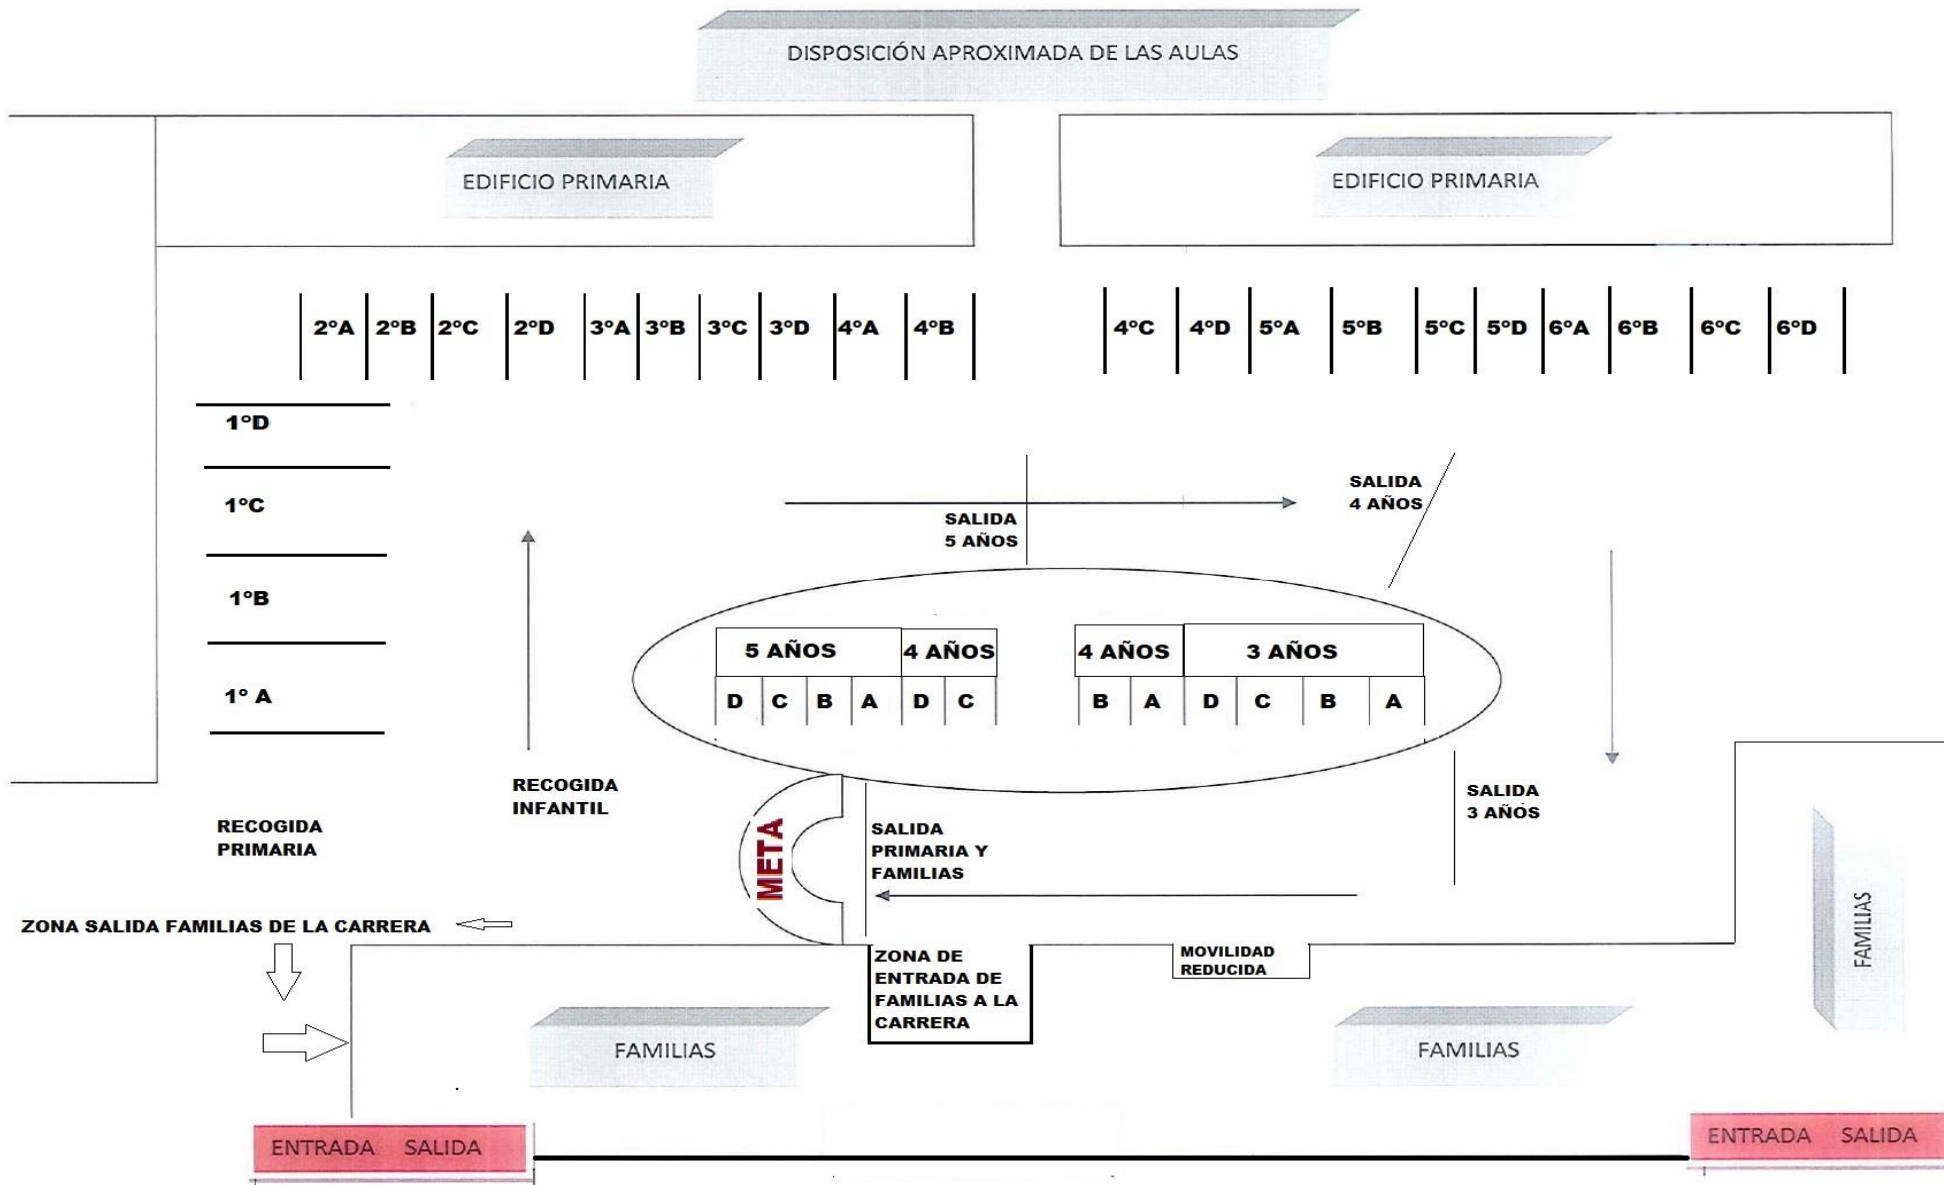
DISPOSICIÓN APROXIMADA DE LAS AULAS

EDIFICIO PRIMARIA

EDIFICIO PRIMARIA

2°A 2°B 2°C 2°D 3°A 3°B 3°C 3°D 4°A 4°B

4°C 4°D 5°A 5°B 5°C 5°D 6°A 6°B 6°C 6°D

1°D

1°C

1°B

1° A

SALIDA 5 AÑOS

SALIDA 4 AÑOS

| 5 AÑOS | | | | 4 AÑOS | |
|---|---|---|---|---|---|
| D | C | B | A | D | C |

| 4 AÑOS | | 3 AÑOS | | | |
|---|---|---|---|---|---|
| B | A | D | C | B | A |

RECOGIDA INFANTIL

RECOGIDA PRIMARIA

META

SALIDA PRIMARIA Y FAMILIAS

SALIDA 3 AÑOS

ZONA SALIDA FAMILIAS DE LA CARRERA

ZONA DE ENTRADA DE FAMILIAS A LA CARRERA

MOVILIDAD REDUCIDA

FAMILIAS

FAMILIAS

FAMILIAS

ENTRADA SALIDA

ENTRADA SALIDA